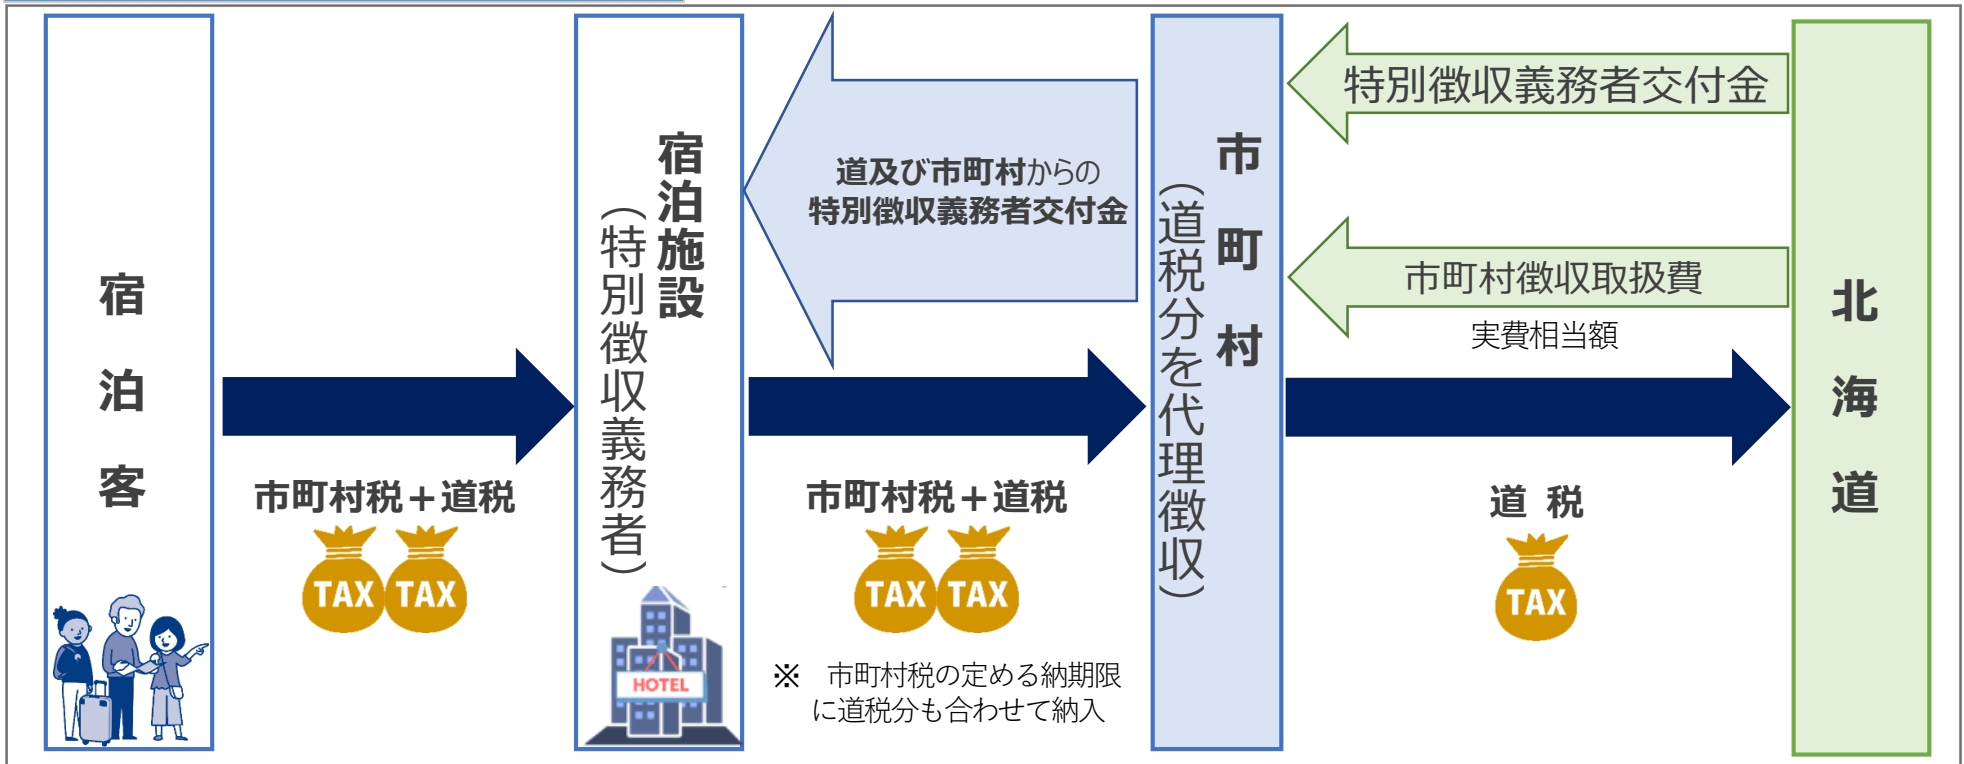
宿泊客

市町村税＋道税

TAX TAX

宿泊施設
（特別徴収義務者）

HOTEL

道及び市町村からの
特別徴収義務者交付金

市町村税＋道税

TAX TAX

※　市町村税の定める納期限に道税分も合わせて納入

市町村
（道税分を代理徴収）

特別徴収義務者交付金

市町村徴収取扱費

実費相当額

道　税

TAX

北海道